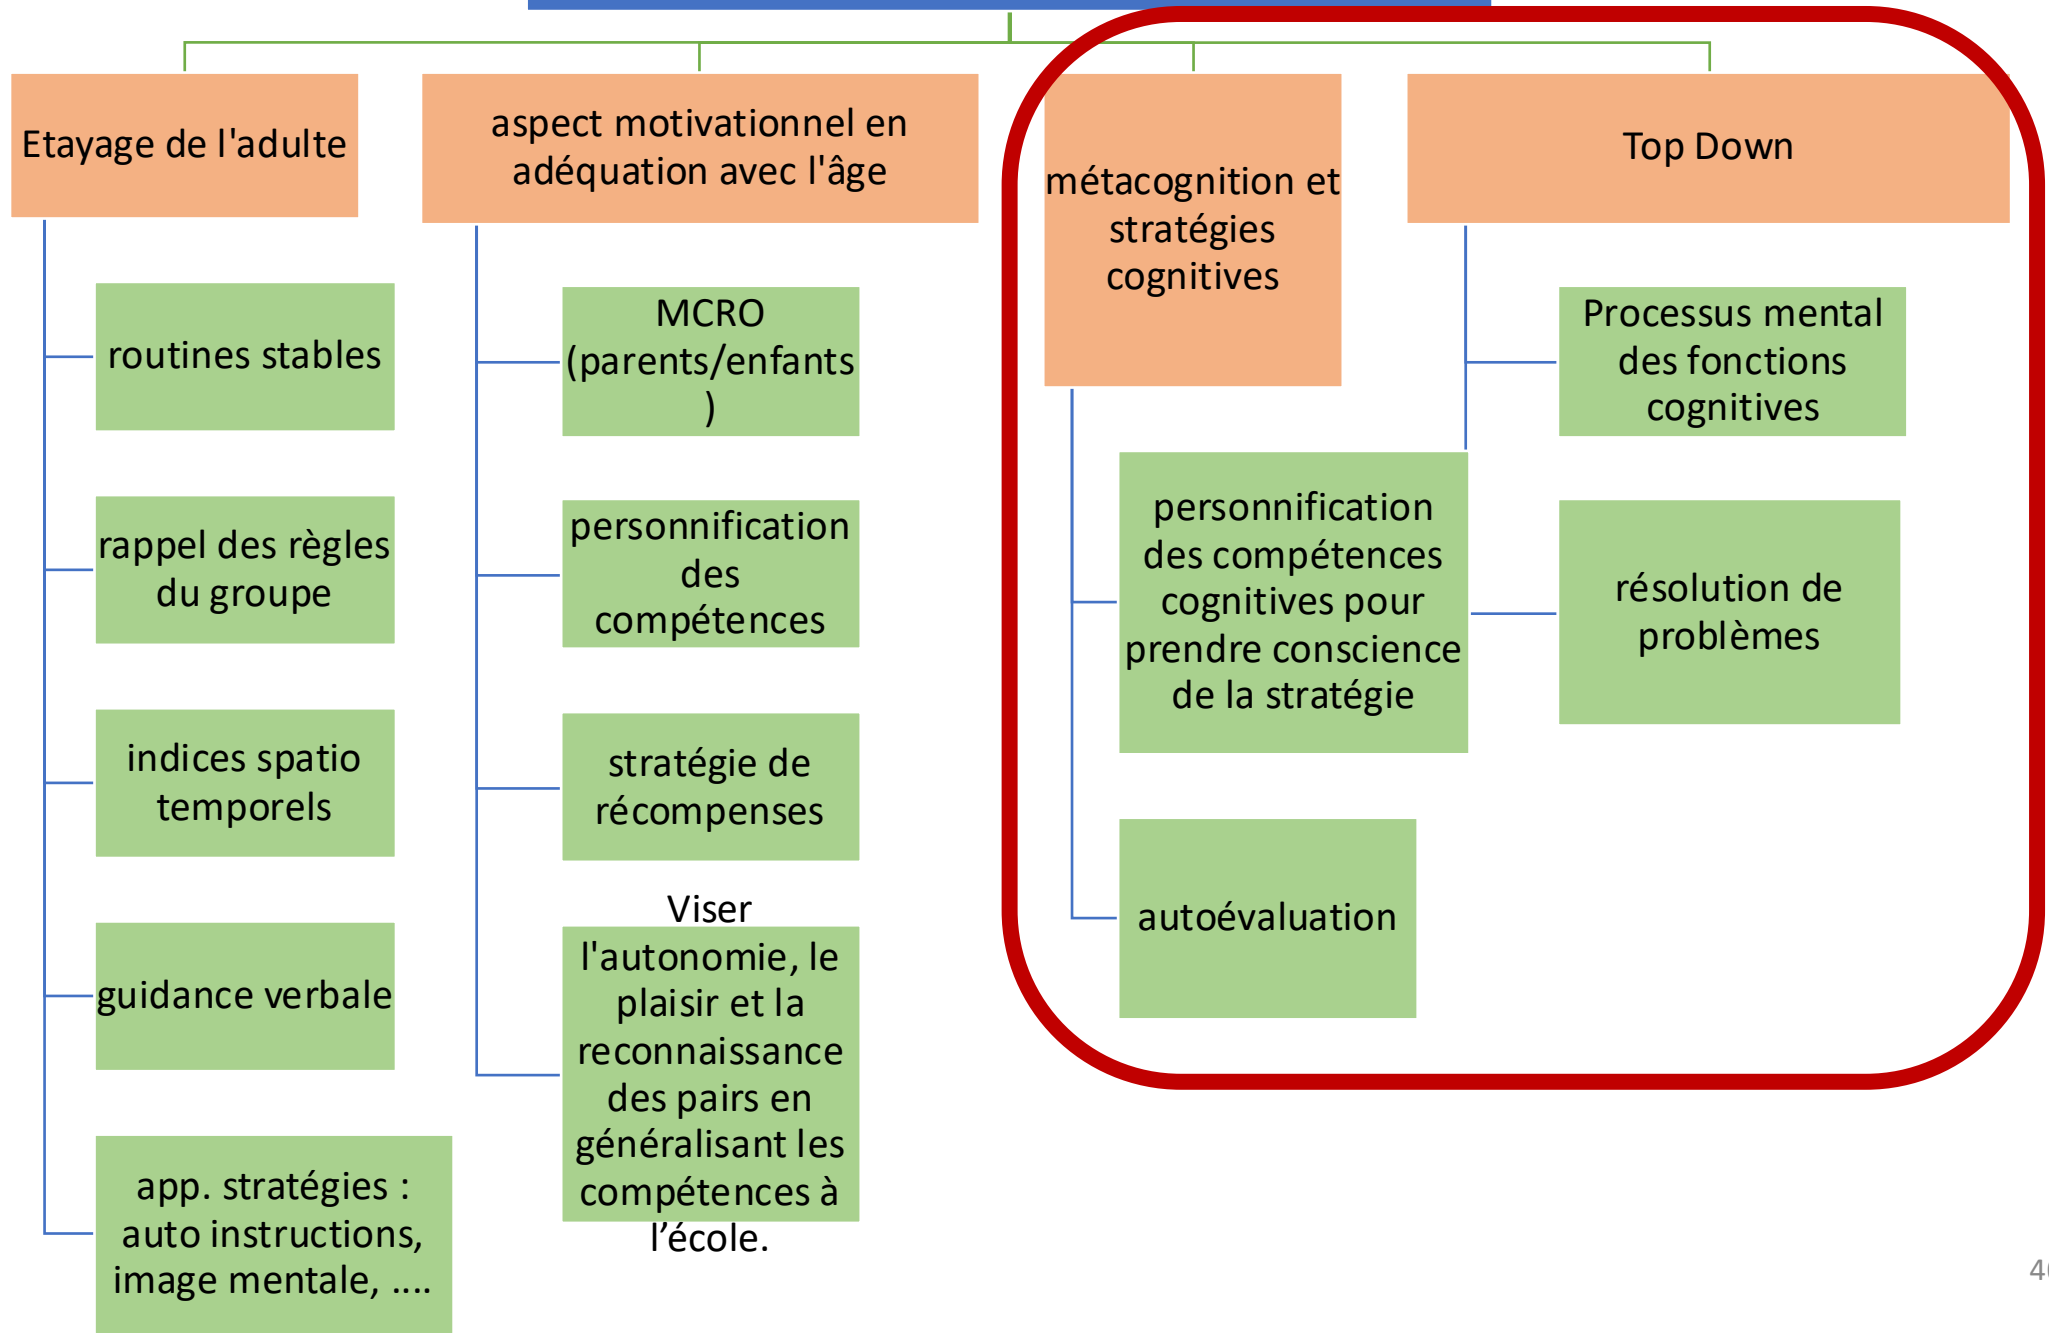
Etayage de l'adulte

routines stables

rappel des règles du groupe

indices spatio temporels

guidance verbale

app. stratégies : auto instructions, image mentale, ....

aspect motivationnel en adéquation avec l'âge

MCRO (parents/enfants )

personnification des compétences

stratégie de récompenses

Viser l'autonomie, le plaisir et la reconnaissance des pairs en généralisant les compétences à l'école.

métacognition et stratégies cognitives

personnification des compétences cognitives pour prendre conscience de la stratégie

autoévaluation

Top Down

Processus mental des fonctions cognitives

résolution de problèmes

4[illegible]